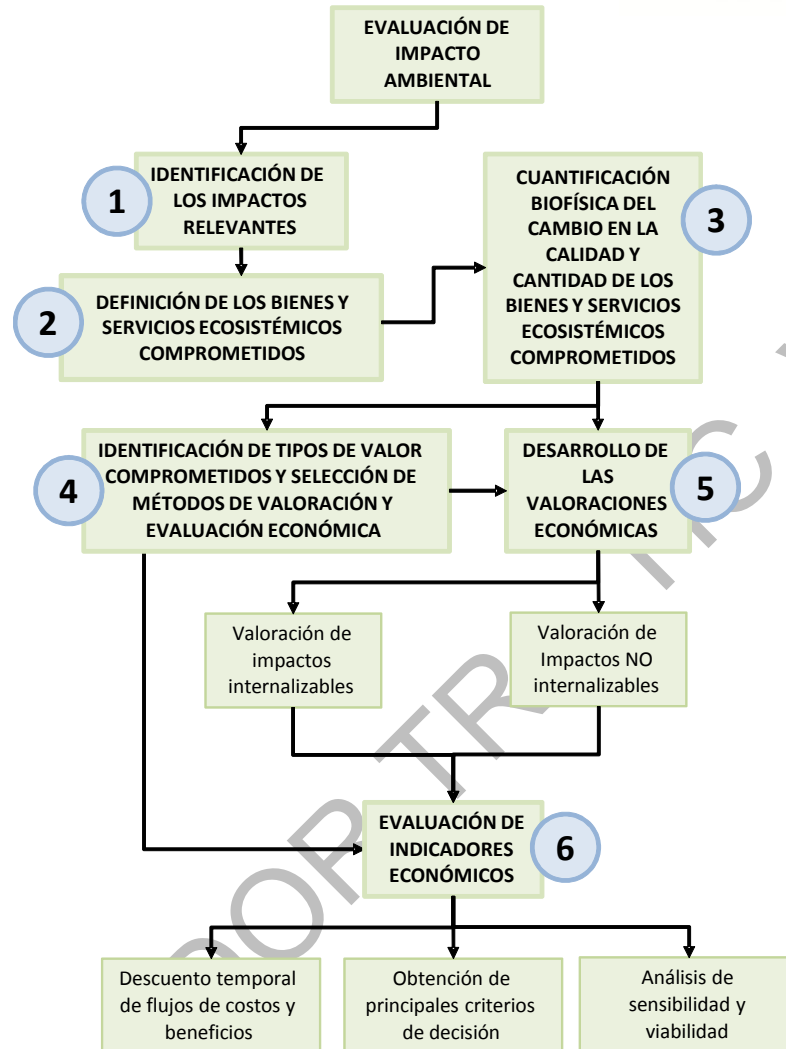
EVALUACIÓN DE IMPACTO AMBIENTAL

1
IDENTIFICACIÓN DE LOS IMPACTOS RELEVANTES

2
DEFINICIÓN DE LOS BIENES Y SERVICIOS ECOSISTÉMICOS COMPROMETIDOS

CUANTIFICACIÓN BIOFÍSICA DEL CAMBIO EN LA CALIDAD Y CANTIDAD DE LOS BIENES Y SERVICIOS ECOSISTÉMICOS COMPROMETIDOS
3

4
IDENTIFICACIÓN DE TIPOS DE VALOR COMPROMETIDOS Y SELECCIÓN DE MÉTODOS DE VALORACIÓN Y EVALUACIÓN ECONÓMICA

DESARROLLO DE LAS VALORACIONES ECONÓMICAS
5

Valoración de impactos internalizables

Valoración de Impactos NO internalizables

EVALUACIÓN DE INDICADORES ECONÓMICOS
6

Descuento temporal de flujos de costos y beneficios

Obtención de principales criterios de decisión

Análisis de sensibilidad y viabilidad

BORRADOR